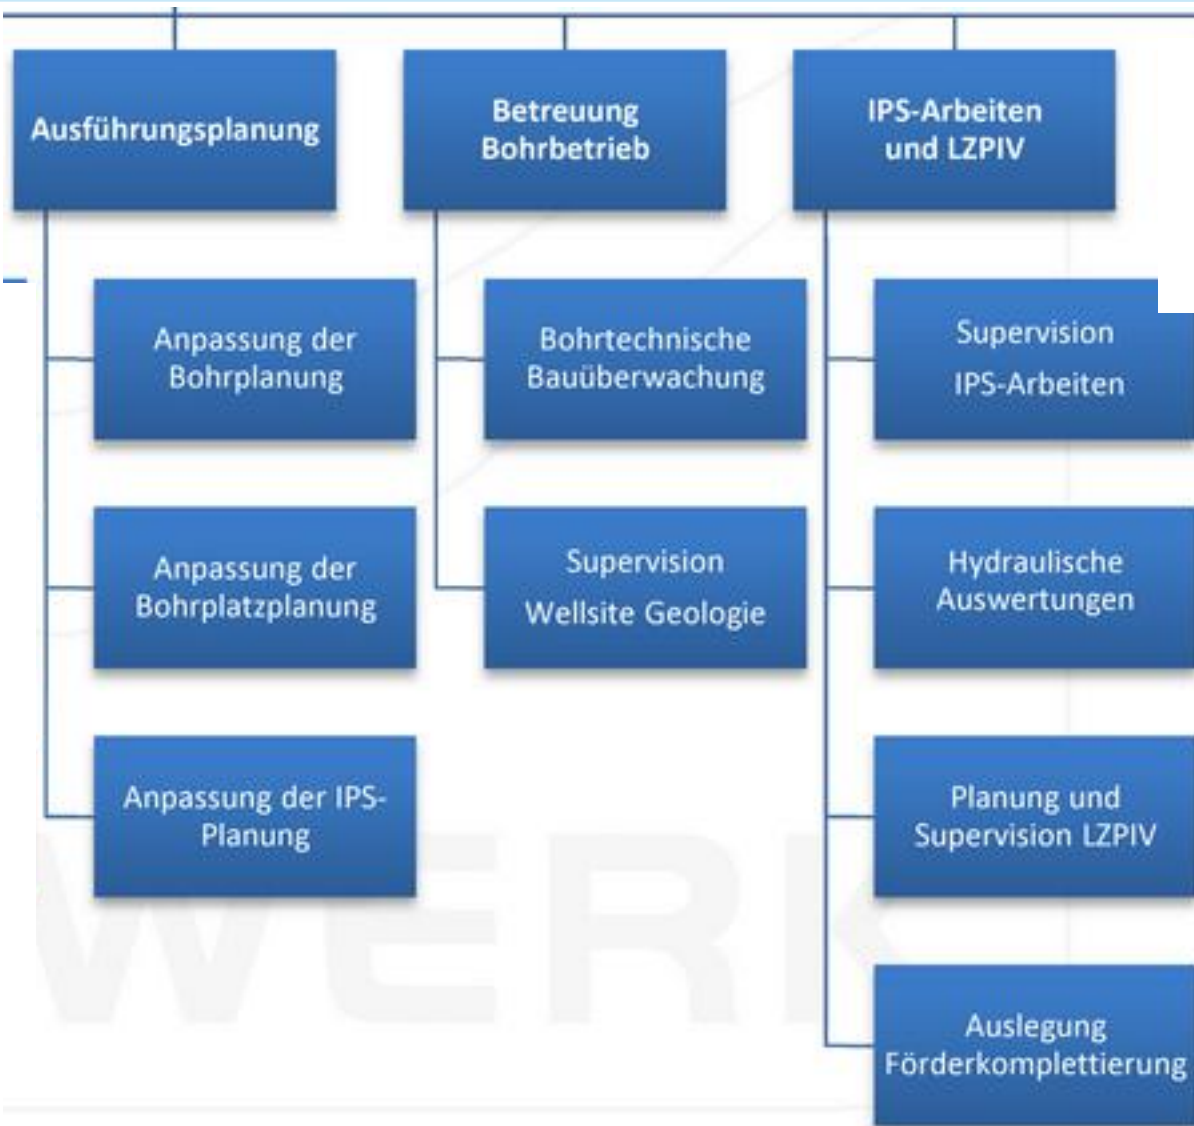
Ausführungsplanung

Betreuung Bohrbetrieb

IPS-Arbeiten und LZPIV

Anpassung der Bohrplanung

Anpassung der Bohrplatzplanung

Anpassung der IPS-Planung

Bohrtechnische Bauüberwachung

Supervision Wellsite Geologie

Supervision IPS-Arbeiten

Hydraulische Auswertungen

Planung und Supervision LZPIV

Auslegung Förderkomplettierung

WERK